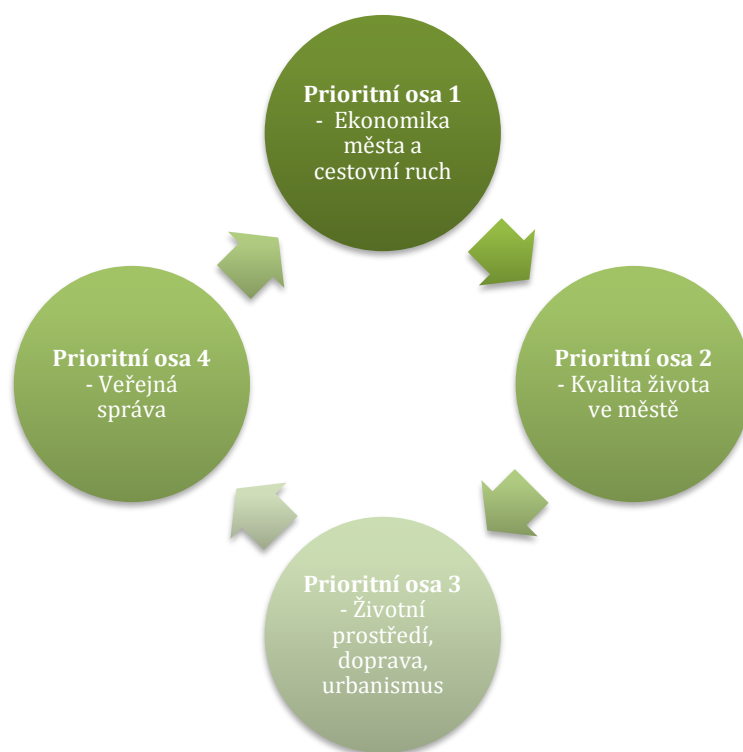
**Prioritní osa 1**
- Ekonomika města a cestovní ruch

**Prioritní osa 2**
- Kvalita života ve městě

**Prioritní osa 3**
- Životní prostředí, doprava, urbanismus

**Prioritní osa 4**
- Veřejná správa